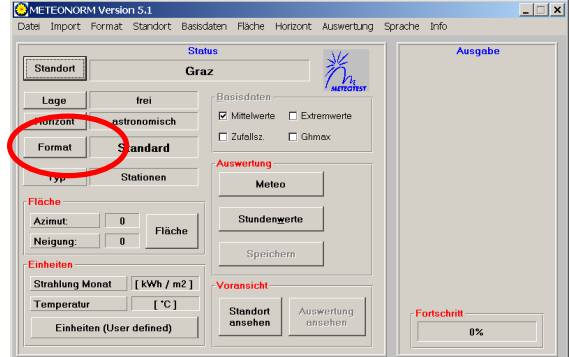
METEONORM Version 5.1

Datei Import Format Standort Basisdaten Fläche Horizont Auswertung Sprache Info

Status

Standort

Graz

METEOTEST

Lage

frei

Horizont

astronomisch

Format

Standard

Typ

Stationen

Basisdaten

☑ Mittelwerte ☐ Extremwerte

☐ Zufallsz. ☐ Ghmax

Fläche

Azimut: 0

Neigung: 0

Fläche

Auswertung

Meteo

Stundenwerte

Speichern

Einheiten

Strahlung Monat [ kWh / m2 ]

Temperatur [ °C ]

Einheiten (User defined)

Voransicht

Standort ansehen

Auswertung ansehen

Ausgabe

Fortschritt

0%